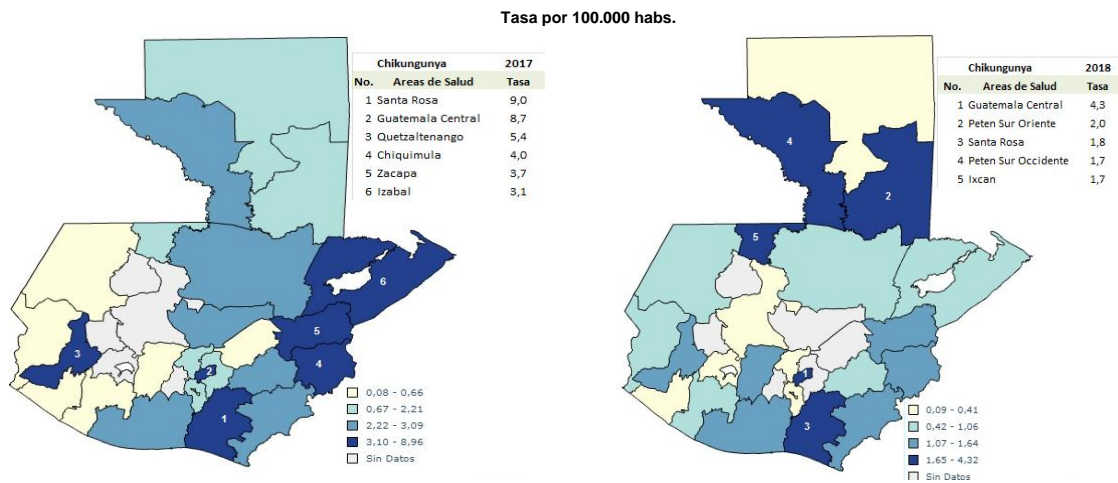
Tasa por 100.000 habs.

| Chikungunya | | 2017 |
|---|---|---|
| No. | Areas de Salud | Tasa |
| 1 | Santa Rosa | 9,0 |
| 2 | Guatemala Central | 8,7 |
| 3 | Quetzaltenango | 5,4 |
| 4 | Chiquimula | 4,0 |
| 5 | Zacapa | 3,7 |
| 6 | Izabal | 3,1 |

6
5
4
3
2
1

0,08 - 0,66
0,67 - 2,21
2,22 - 3,09
3,10 - 8,96
Sin Datos

| Chikungunya | | 2018 |
|---|---|---|
| No. | Areas de Salud | Tasa |
| 1 | Guatemala Central | 4,3 |
| 2 | Peten Sur Oriente | 2,0 |
| 3 | Santa Rosa | 1,8 |
| 4 | Peten Sur Occidente | 1,7 |
| 5 | Ixcan | 1,7 |

4
2
5
1
3

0,09 - 0,41
0,42 - 1,06
1,07 - 1,64
1,65 - 4,32
Sin Datos